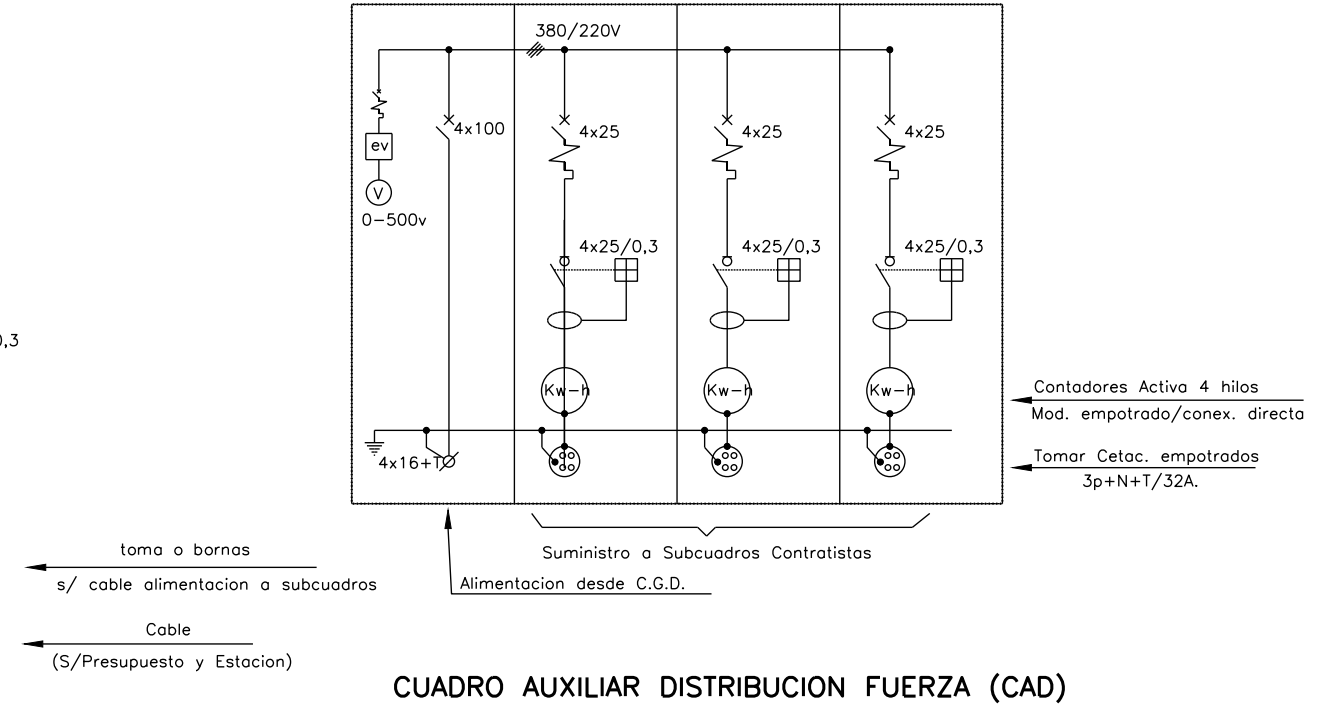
380/220V

ev

V

0–500v

4x100

4x25

4x25

4x25

4x25/0,3

4x25/0,3

4x25/0,3

0,3

Kw–h

Kw–h

Kw–h

Contadores Activa 4 hilos

Mod. empotrado/conex. directa

4x16+T

Tomar Cetac. empotrados

3p+N+T/32A.

Suministro a Subcuadros Contratistas

toma o bornas

s/ cable alimentacion a subcuadros

Alimentacion desde C.G.D.

Cable

(S/Presupuesto y Estacion)

CUADRO AUXILIAR DISTRIBUCION FUERZA (CAD)